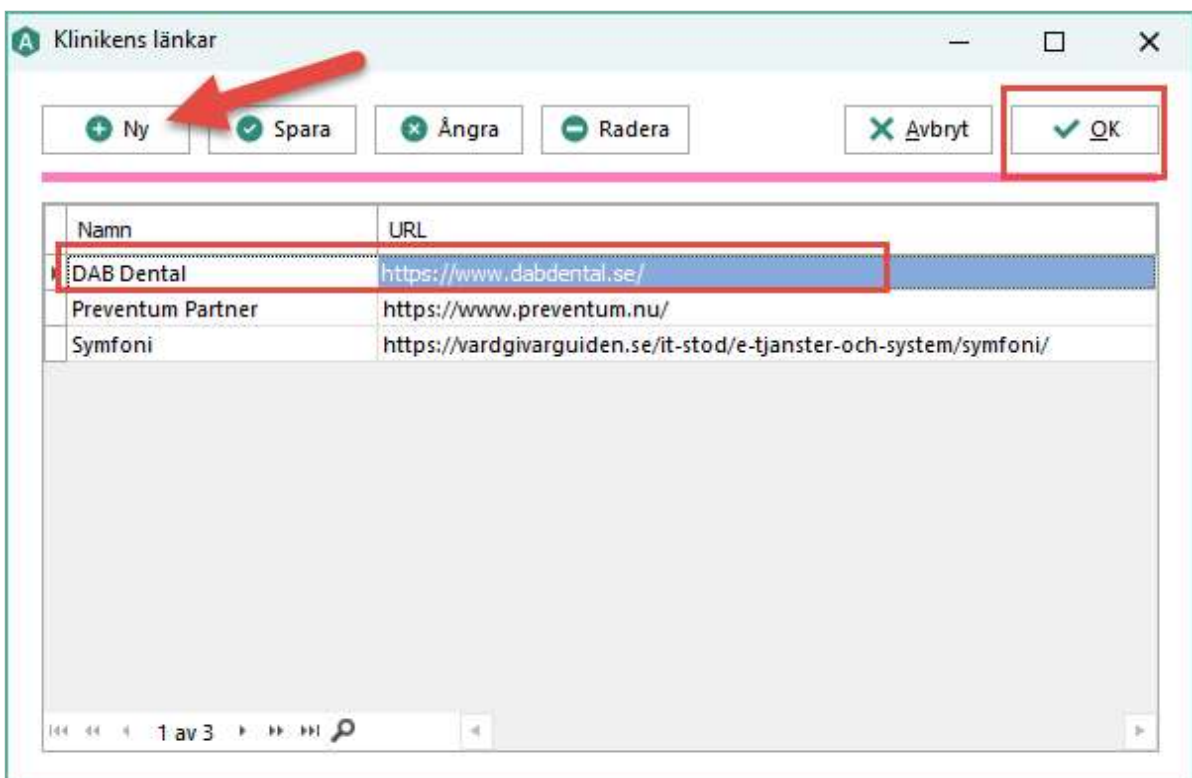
Klinikens länkar

Ny
Spara
Ångra
Radera
Avbryt
OK

| Namn | URL |
|---|---|
| DAB Dental | https://www.dabdental.se/ |
| Preventum Partner | https://www.preventum.nu/ |
| Symfoni | https://vardgivarguiden.se/it-stod/e-tjanster-och-system/symfoni/ |

1 av 3